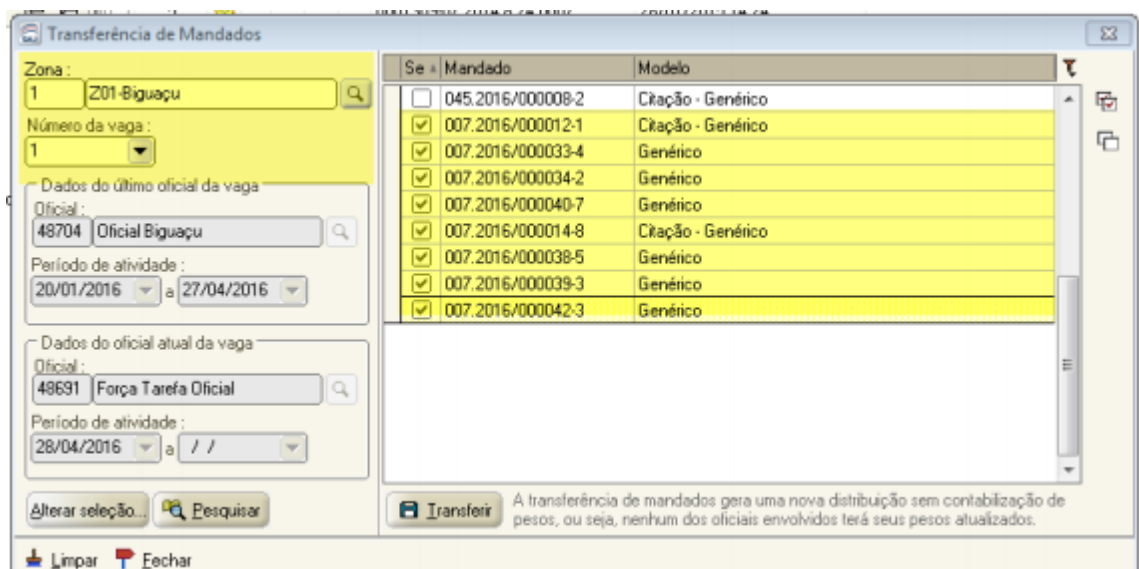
Transferência de Mandados

Zona :
1 Z01-Biguaçu
Número da vaga :
1

Dados do último oficial da vaga
Oficial :
48704 Oficial Biguaçu
Período de atividade :
20/01/2016 a 27/04/2016

Dados do oficial atual da vaga
Oficial :
48691 Força Tarefa Oficial
Período de atividade :
28/04/2016 a / /

Alterar seleção... Pesquisar

| Se | Mandado | Modelo |
|---|---|---|
| ☐ | 045.2016/000008-2 | Citação - Genérico |
| ☑ | 007.2016/000012-1 | Citação - Genérico |
| ☑ | 007.2016/000033-4 | Genérico |
| ☑ | 007.2016/000034-2 | Genérico |
| ☑ | 007.2016/000040-7 | Genérico |
| ☑ | 007.2016/000014-8 | Citação - Genérico |
| ☑ | 007.2016/000038-5 | Genérico |
| ☑ | 007.2016/000039-3 | Genérico |
| ☑ | 007.2016/000042-3 | Genérico |

Transferir
A transferência de mandados gera uma nova distribuição sem contabilização de pesos, ou seja, nenhum dos oficiais envolvidos terá seus pesos atualizados.

Limpar Fechar